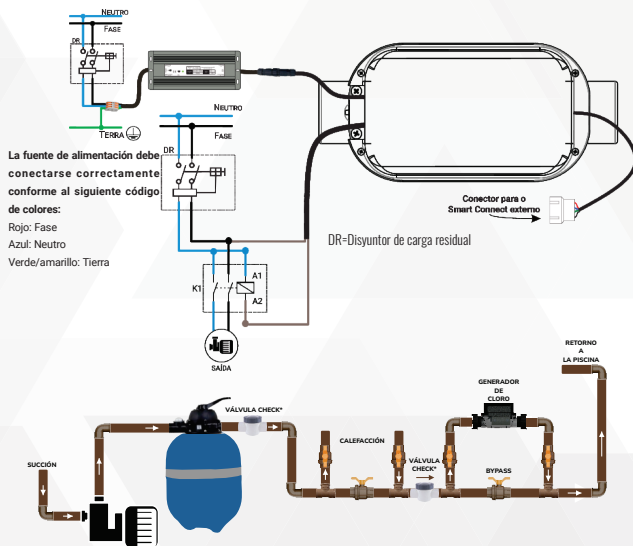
NEUTRO
FASE
DR
TERRA
NEUTRO
FASE
DR
La fuente de alimentación debe conectarse correctamente conforme al siguiente código de colores:
Rojo: Fase
Azul: Neutro
Verde/amarillo: Tierra
Conector para o Smart Connect externo
DR=Disyuntor de carga residual
K1
A1
A2
SAÍDA
RETORNO A LA PISCINA
GENERADOR DE CLORO
VÁLVULA CHECK*
CALEFACCIÓN
VÁLVULA CHECK*
BYPASS
SUCCIÓN